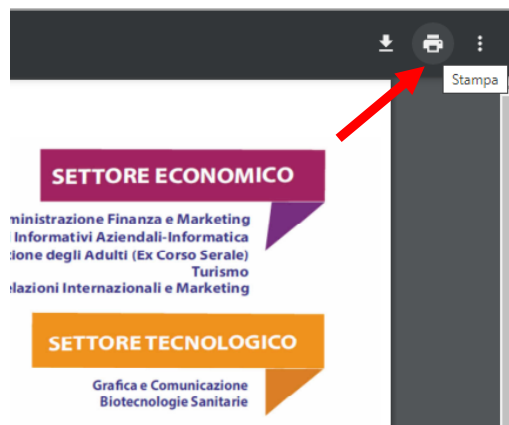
Stampa

SETTORE ECONOMICO

ministrazione Finanza e Marketing
Informativi Aziendali-Informatica
tione degli Adulti (Ex Corso Serale)
Turismo
elazioni Internazionali e Marketing

SETTORE TECNOLOGICO

Grafica e Comunicazione
Biotecnologie Sanitarie